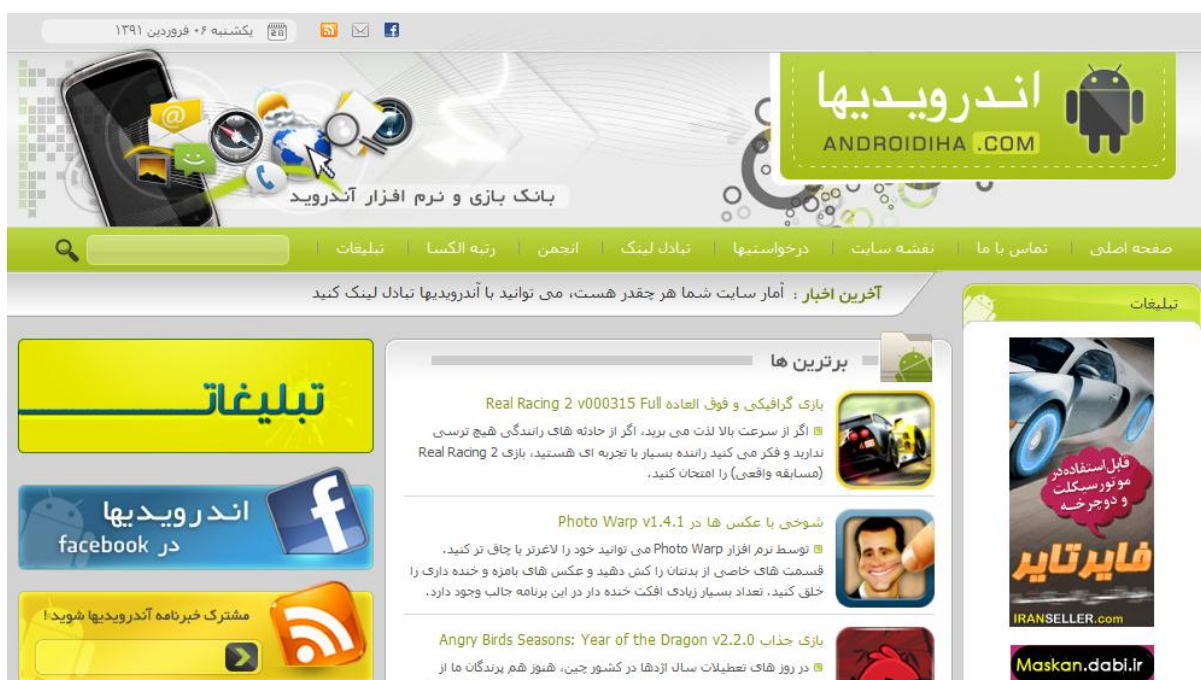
یکشنبه ۰۶ فروردین ۱۳۹۱

اندرویدیها
ANDROIDIHA .COM

بانک بازی و نرم افزار آندروید

صفحه اصلی | تماس با ما | نقشه سایت | درخواستیها | تبادل لینک | انجمن | رتبه الکسا | تبلیغات

آخرین اخبار : آمار سایت شما هر چقدر هست، می توانید با آندرویدیها تبادل لینک کنید

تبلیغات

برترین ها

بازی گرافیکی و فوق العاده Real Racing 2 v000315 Full

اگر از سرعت بالا لذت می برید، اگر از حادثه های رانندگی هیچ ترسی ندارید و فکر می کنید راننده بسیار با تجربه ای هستید، بازی Real Racing 2 (مسابقه واقعی) را امتحان کنید.

شوخی با عکس ها در Photo Warp v1.4.1

توسط نرم افزار Photo Warp می توانید خود را لاغرتر یا چاق تر کنید. قسمت های خاصی از بدنتان را کش دهید و عکس های بامزه و خنده داری را خلق کنید. تعداد بسیار زیادی افکت خنده دار در این برنامه جالب وجود دارد.

بازی جذاب Angry Birds Seasons: Year of the Dragon v2.2.0

در روز های تعطیلات سال اژدها در کشور چین، هنوز هم پرندگان ما از

تبلیغات

اندرویدیها در facebook

مشترک خبرنامه آندرویدیها شوید !

قابل استفاده در موتورسیکلت و دوچرخه
فایرتایر
IRANSELLER.com

Maskan.dabi.ir